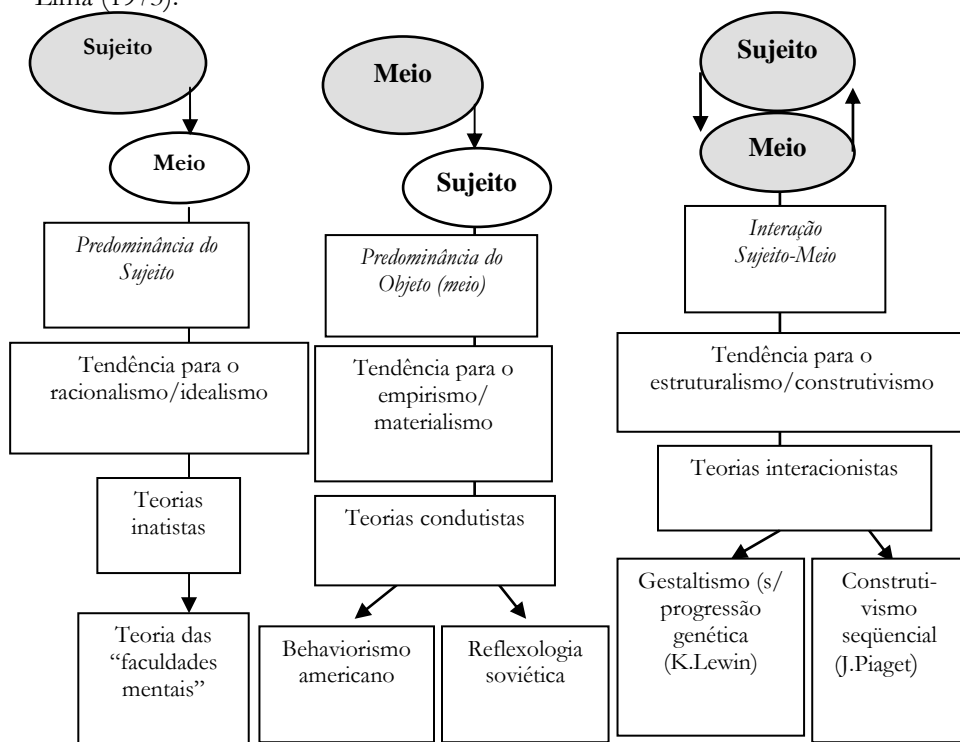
Lima (1973).

Sujeito

Meio

Predominância do Sujeito

Tendência para o racionalismo/idealismo

Teorias inatistas

Teoria das "faculdades mentais"

Meio

Sujeito

Predominância do Objeto (meio)

Tendência para o empirismo/ materialismo

Teorias condutistas

Behaviorismo americano

Reflexologia soviética

Sujeito

Meio

Interação Sujeito-Meio

Tendência para o estruturalismo/construtivismo

Teorias interacionistas

Gestaltismo (s/ progressão genética (K.Lewin)

Construtivismo seqüencial (J.Piaget)